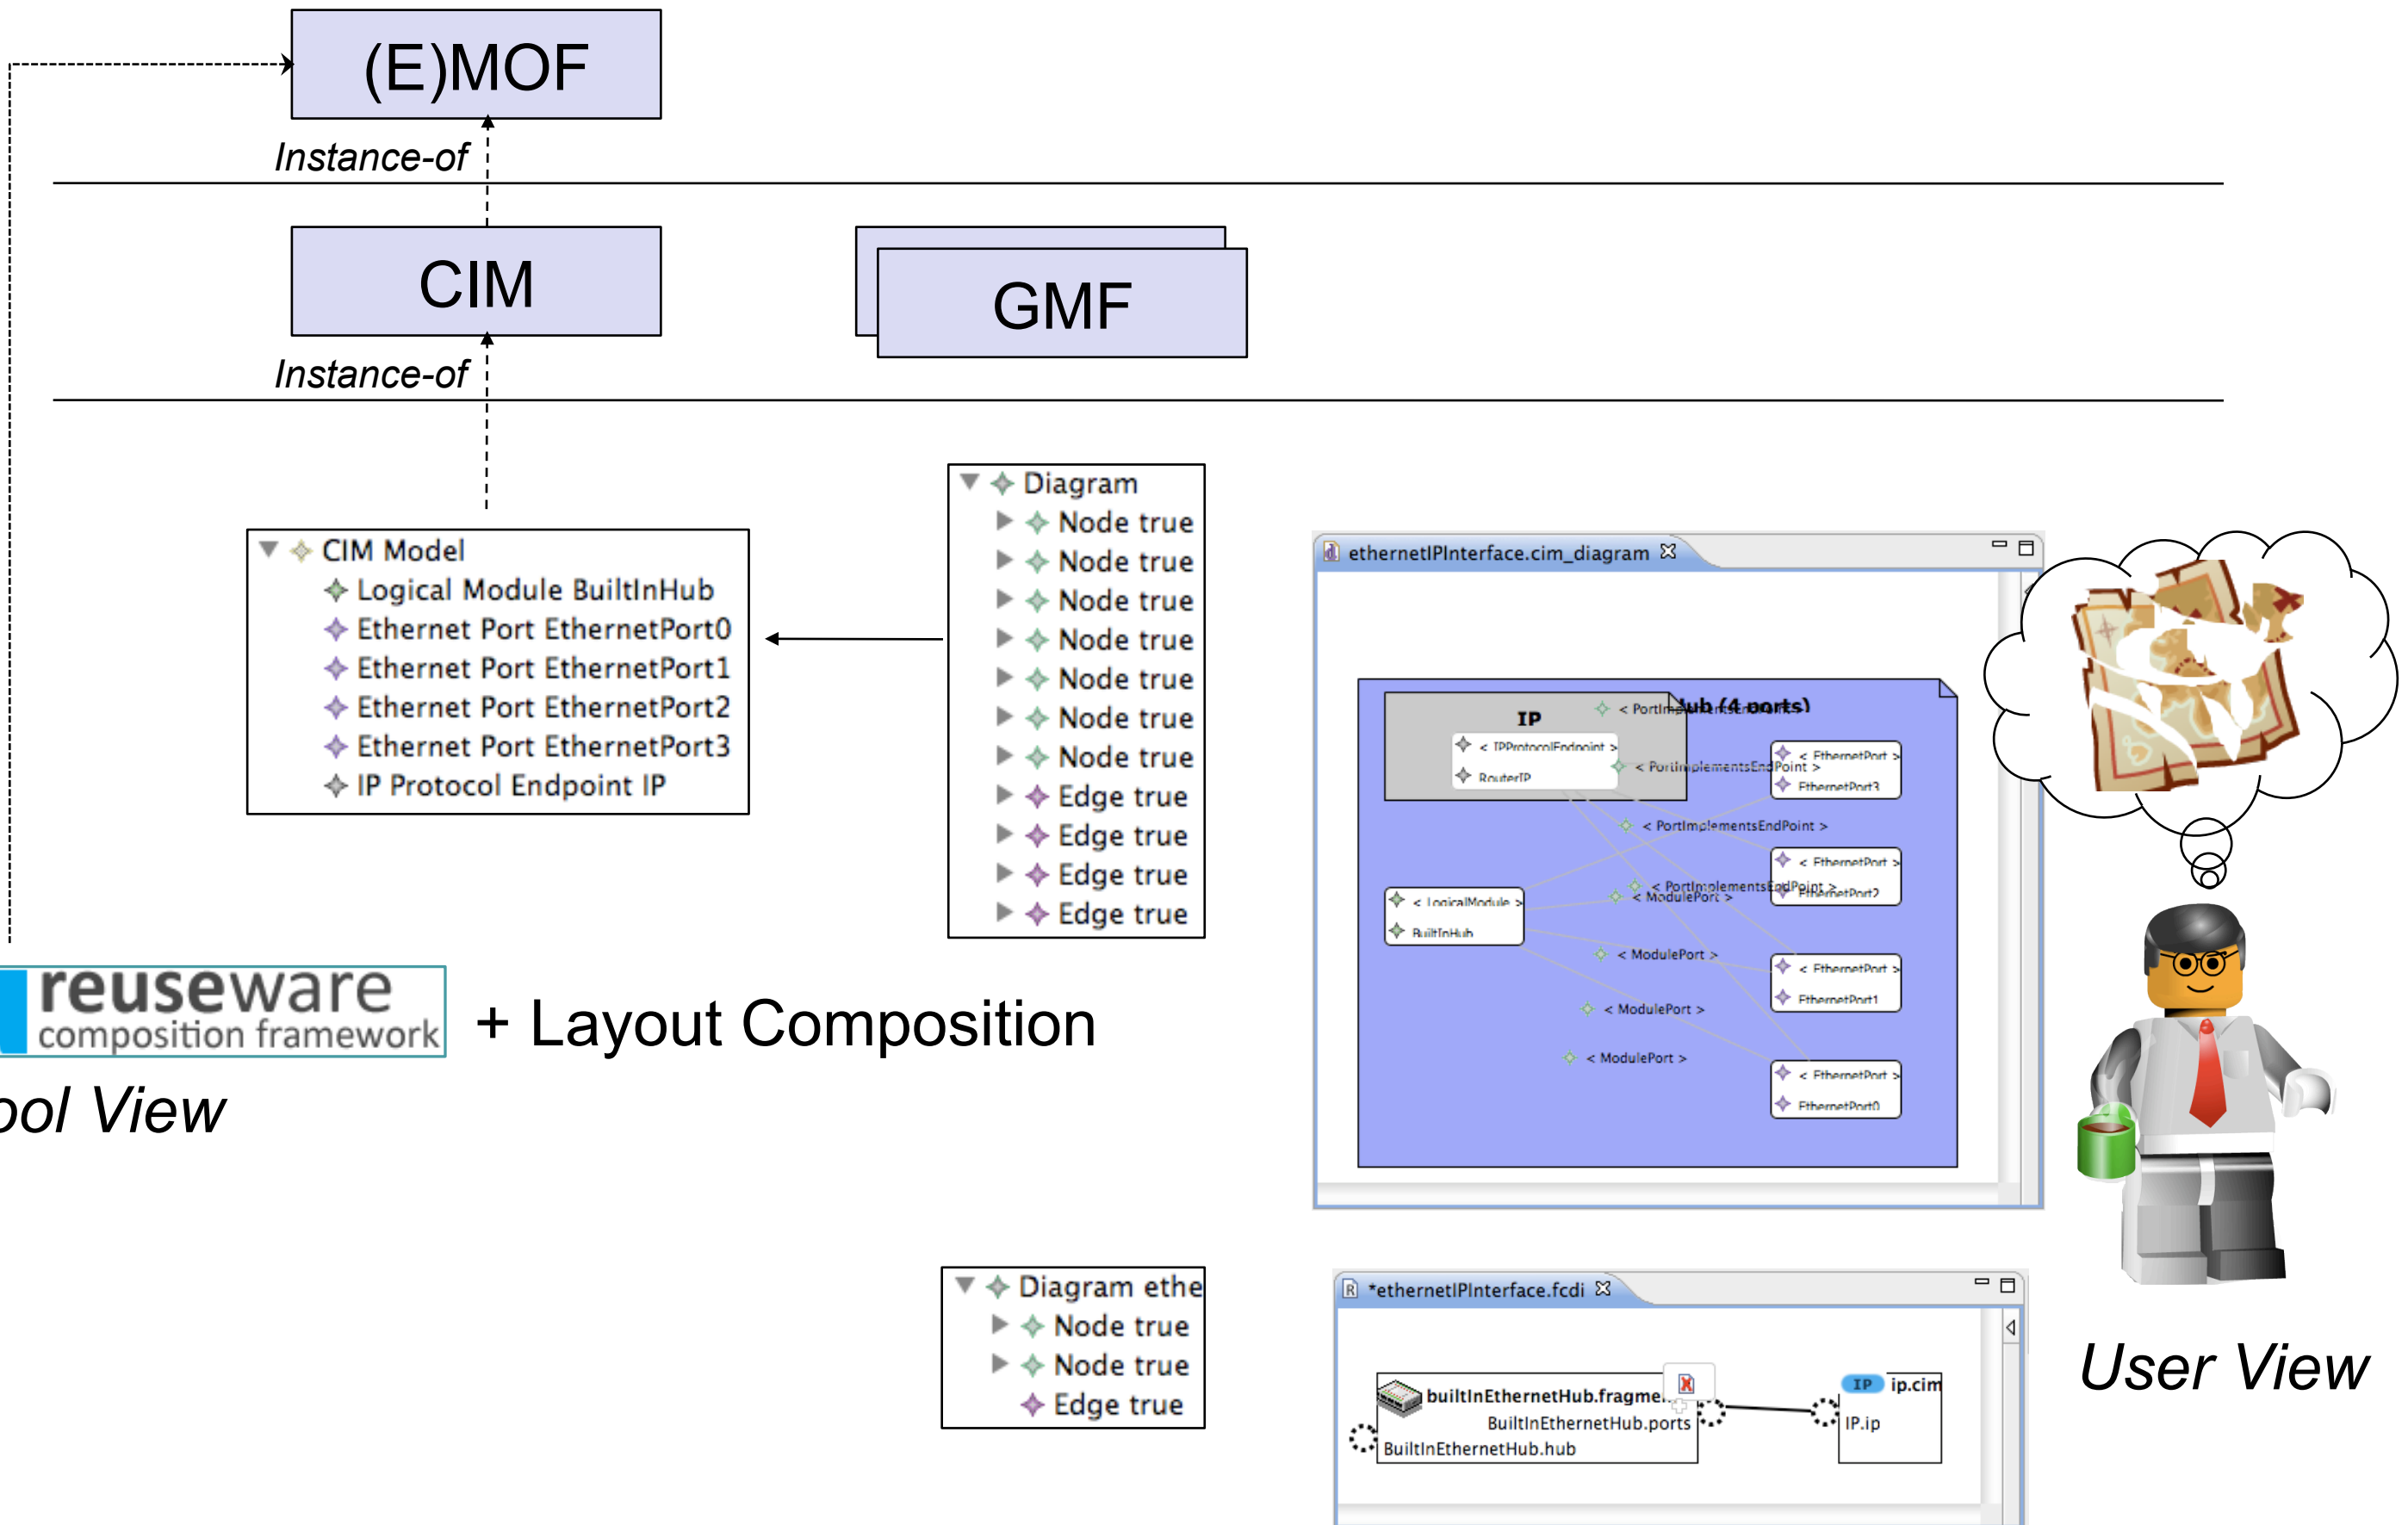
(E)MOF

Instance-of

CIM

GMF

Instance-of

CIM Model
Logical Module BuiltInHub
Ethernet Port EthernetPort0
Ethernet Port EthernetPort1
Ethernet Port EthernetPort2
Ethernet Port EthernetPort3
IP Protocol Endpoint IP

Diagram
Node true
Node true
Node true
Node true
Node true
Node true
Node true
Edge true
Edge true
Edge true
Edge true

ethernetIPInterface.cim_diagram

IP
< PortImplementsEndPoint >
Hub (4 ports)
< IPProtocolEndpoint >
RouterIP
< PortImplementsEndPoint >
< EthernetPort >
EthernetPort3
< PortImplementsEndPoint >
< EthernetPort >
EthernetPort2
< PortImplementsEndPoint >
< ModulePort >
< LogicalModule >
BuiltInHub
< ModulePort >
< EthernetPort >
EthernetPort1
< ModulePort >
< ModulePort >
< EthernetPort >
EthernetPort0

reuseware
composition framework

+ Layout Composition

ool View

Diagram ethe
Node true
Node true
Edge true

*ethernetIPInterface.fcdi

builtInEthernetHub.fragme
BuiltInEthernetHub.ports
BuiltInEthernetHub.hub
IP
ip.cim
IP.ip

User View